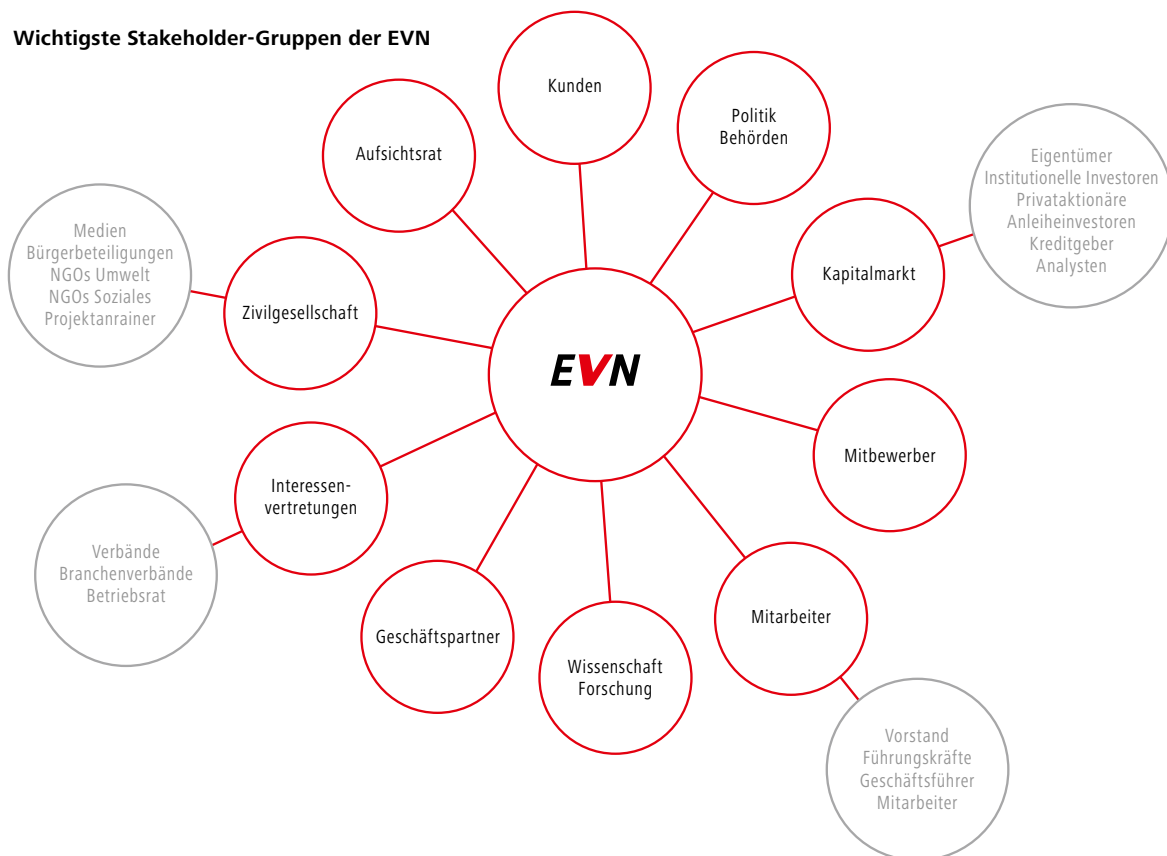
Wichtigste Stakeholder-Gruppen der EVN

Kunden

Politik
Behörden

Aufsichtsrat

Eigentümer
Institutionelle Investoren
Privataktionäre
Anleiheinvestoren
Kreditgeber
Analysten

Medien
Bürgerbeteiligungen
NGOs Umwelt
NGOs Soziales
Projektanrainer

Zivilgesellschaft

Kapitalmarkt

EVN

Mitbewerber

Interessenvertretungen

Verbände
Branchenverbände
Betriebsrat

Geschäftspartner

Wissenschaft
Forschung

Mitarbeiter

Vorstand
Führungskräfte
Geschäftsführer
Mitarbeiter